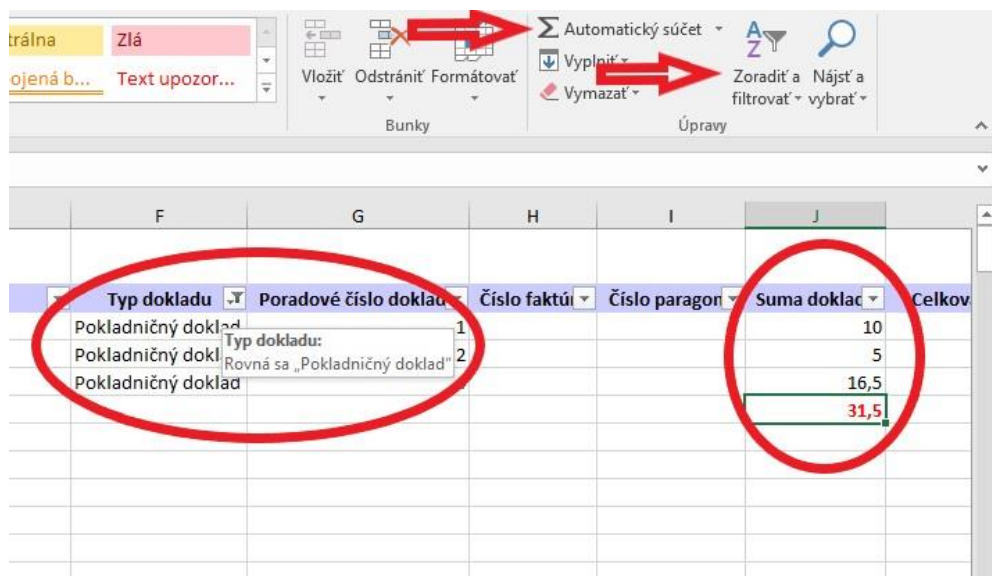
trálna
Zlá
ojená b...
Text upozor...

Vložiť Odstrániť Formátovať
Bunky

$\sum$ Automatický súčet
Vyplniť
Vymazať
Zoradiť a filtrovať
Nájsť a vybrať
Úpravy

F G H I J

| Typ dokladu | Poradové číslo doklad | Číslo faktúr | Číslo paragon | Suma doklad | Celkov |
|---|---|---|---|---|---|
| Pokladničný doklad | 1 | | | 10 | |
| Pokladničný dokl | 2 | | | 5 | |
| Pokladničný doklad | | | | 16,5 | |
| | | | | 31,5 | |

Typ dokladu:
Rovná sa „Pokladničný doklad"